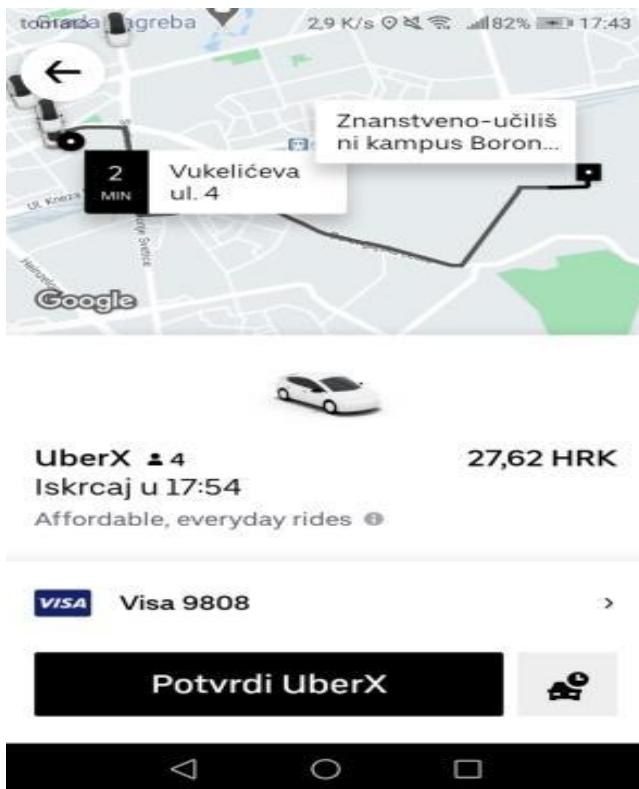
tonarda Zagreba 2,9 K/s 82% 17:43

Znanstveno-učilišni kampus Boron...

2 MIN Vukelićeva ul. 4

Ul. Kneza

Svetice

Google

UberX 4 27,62 HRK
Iskrcaj u 17:54
Affordable, everyday rides

VISA Visa 9808 ›

Potvrdi UberX